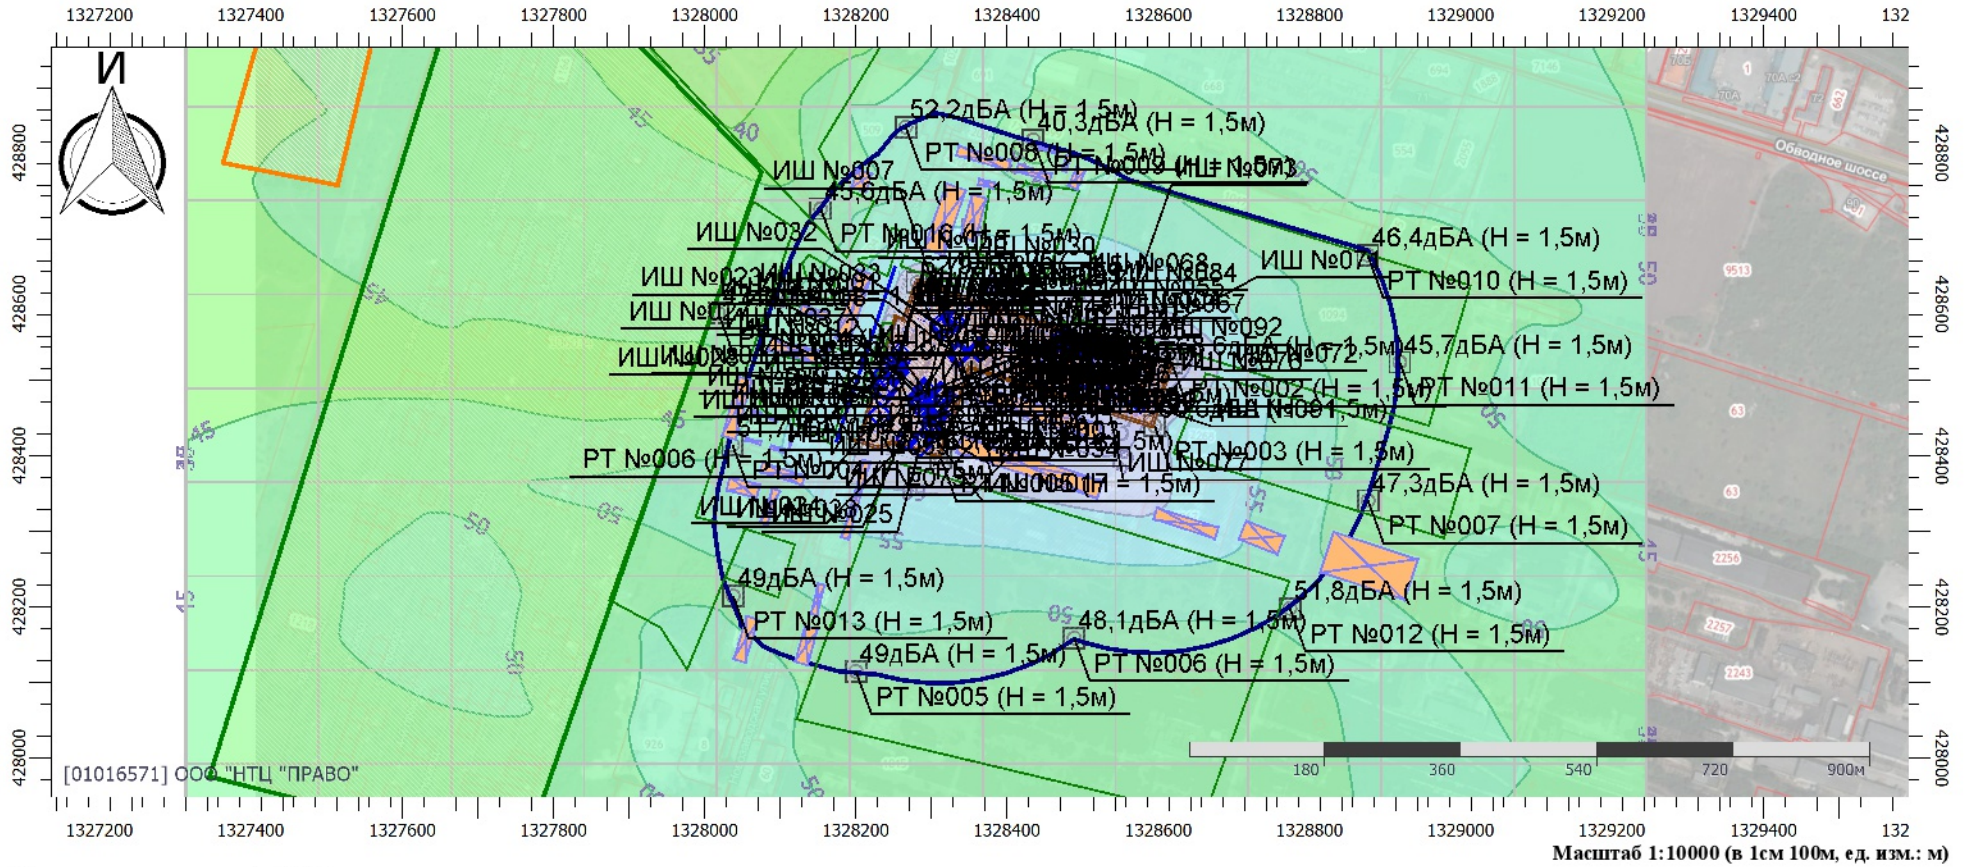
1327200 1327400 1327600 1327800 1328000 1328200 1328400 1328600 1328800 1329000 1329200 1329400 132

И

428800
428600
428400
428200
428000

52,2дБА (Н = 1,5м)
40,3дБА (Н = 1,5м)
РТ №008 (Н = 1,5м)
РТ №009 (Н = 1,5м)
ИШ №073
ИШ №007
45,6дБА (Н = 1,5м)
ИШ №032
РТ №016 (Н = 1,5м)
ИШ №030
ИШ №068
ИШ №084
ИШ №074
46,4дБА (Н = 1,5м)
РТ №010 (Н = 1,5м)
ИШ №023
ИШ №033
ИШ №067
ИШ №092
45,7дБА (Н = 1,5м)
ИШ №072
РТ №002 (Н = 1,5м)
РТ №011 (Н = 1,5м)
ИШ №001
РТ №006 (Н = 1,5м)
РТ №003 (Н = 1,5м)
ИШ №077
ИШ №034
ИШ №025
47,3дБА (Н = 1,5м)
РТ №007 (Н = 1,5м)
49дБА (Н = 1,5м)
51,8дБА (Н = 1,5м)
РТ №013 (Н = 1,5м)
48,1дБА (Н = 1,5м)
РТ №012 (Н = 1,5м)
49дБА (Н = 1,5м)
РТ №006 (Н = 1,5м)
РТ №005 (Н = 1,5м)

Обводное шоссе

45 40 45 50 55 50 45 50

[01016571] ООО "НТЦ "ПРАВО"

180 360 540 720 900м

1327200 1327400 1327600 1327800 1328000 1328200 1328400 1328600 1328800 1329000 1329200 1329400 132

Масштаб 1:10000 (в 1см 100м, ед. изм.: м)